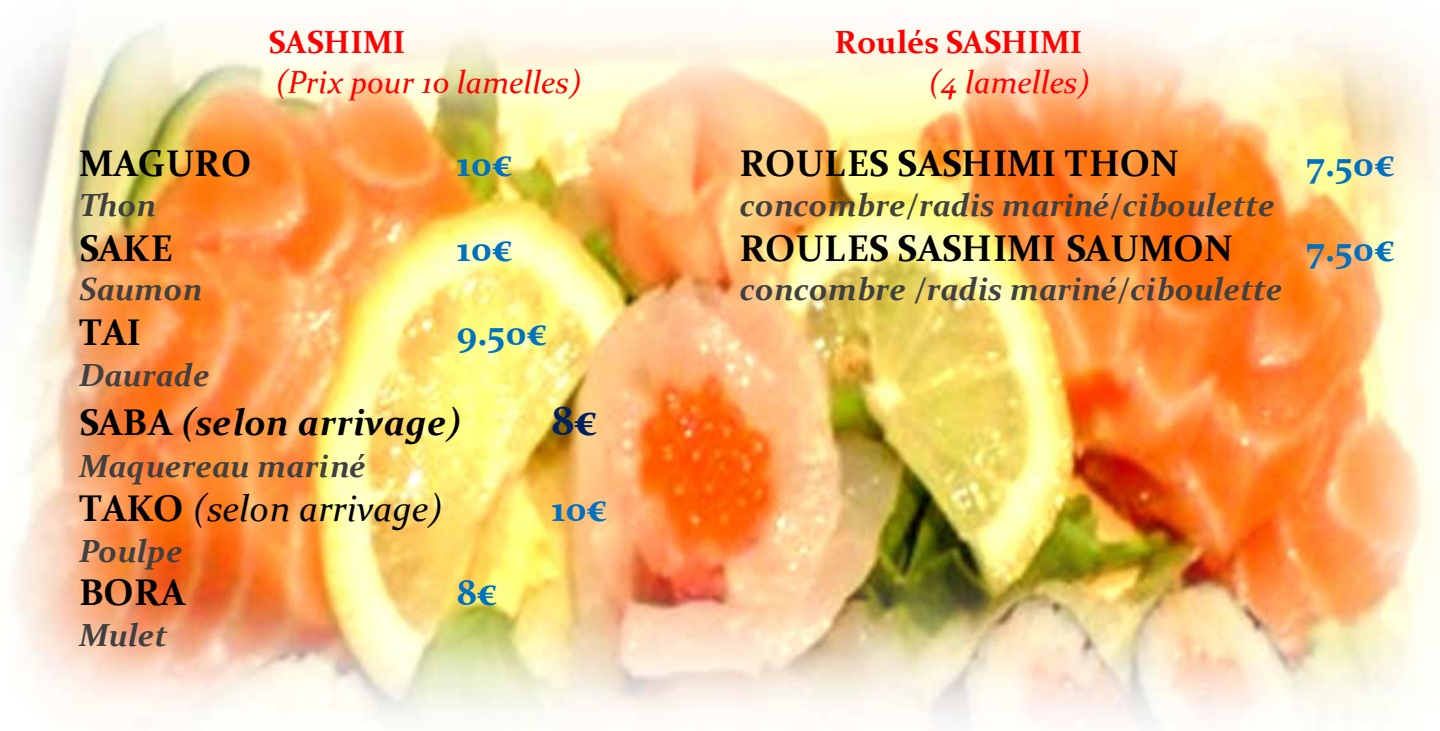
SASHIMI
(Prix pour 10 lamelles)

MAGURO 10€
Thon
SAKE 10€
Saumon
TAI 9.50€
Daurade
SABA (selon arrivage) 8€
Maquereau mariné
TAKO (selon arrivage) 10€
Poulpe
BORA 8€
Mulet

Roulés SASHIMI
(4 lamelles)

ROULES SASHIMI THON 7.50€
concombre/radis mariné/ciboulette
ROULES SASHIMI SAUMON 7.50€
concombre /radis mariné/ciboulette